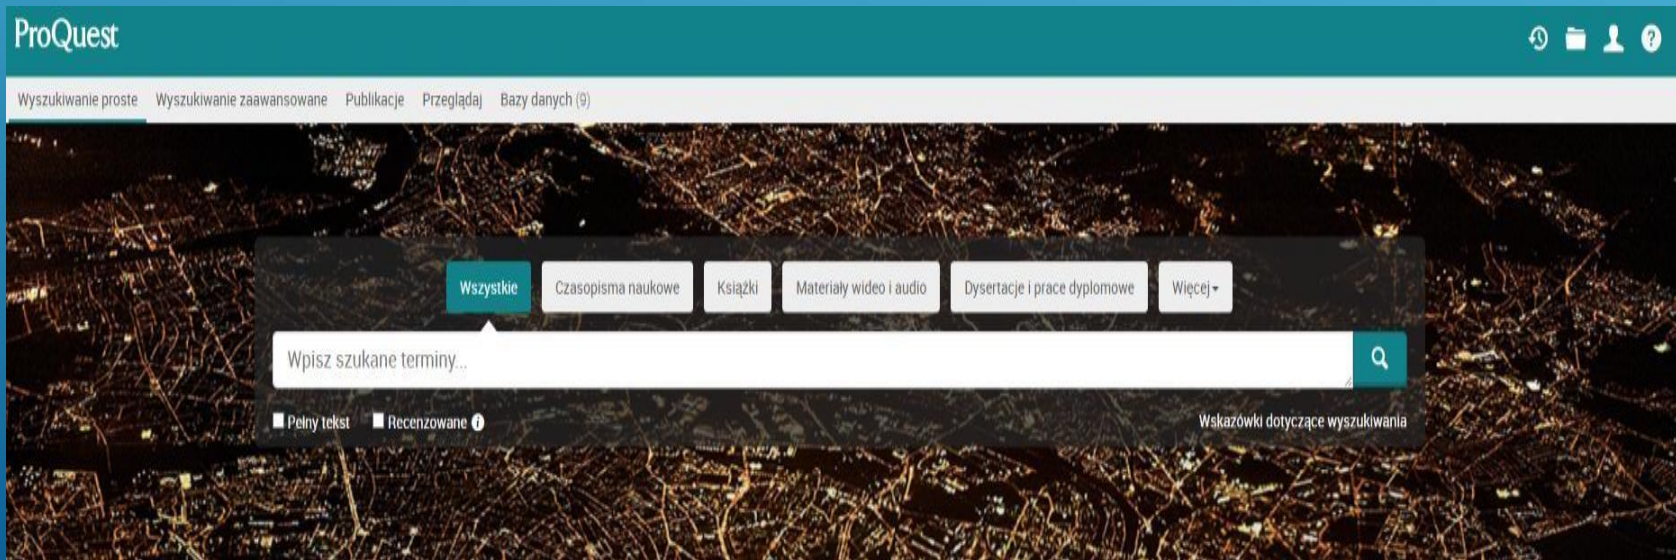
ProQuest

Wyszukiwanie proste Wyszukiwanie zaawansowane Publikacje Przeglądaj Bazy danych (9)

Wszystkie Czasopisma naukowe Książki Materiały wideo i audio Dysertacje i prace dyplomowe Więcej

Wpisz szukane terminy...

Pełny tekst Recenzowane

Wskazówki dotyczące wyszukiwania